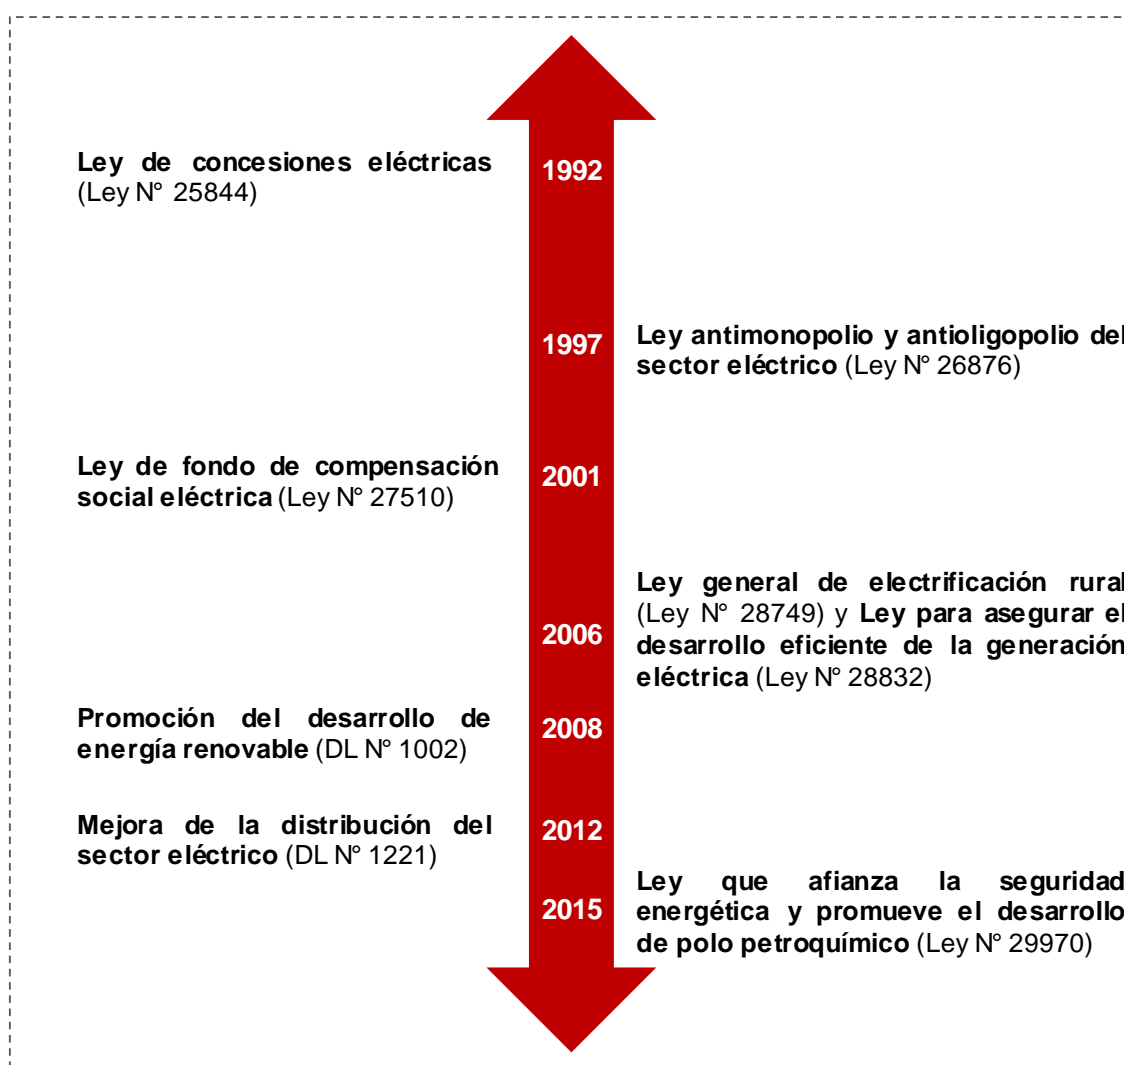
Ley de concesiones eléctricas (Ley N° 25844)

1992

1997

Ley antimonopolio y antioligopolio del sector eléctrico (Ley N° 26876)

Ley de fondo de compensación social eléctrica (Ley N° 27510)

2001

Ley general de electrificación rural (Ley N° 28749) y Ley para asegurar el desarrollo eficiente de la generación eléctrica (Ley N° 28832)

2006

Promoción del desarrollo de energía renovable (DL N° 1002)

2008

Mejora de la distribución del sector eléctrico (DL N° 1221)

2012

2015

Ley que afianza la seguridad energética y promueve el desarrollo de polo petroquímico (Ley N° 29970)